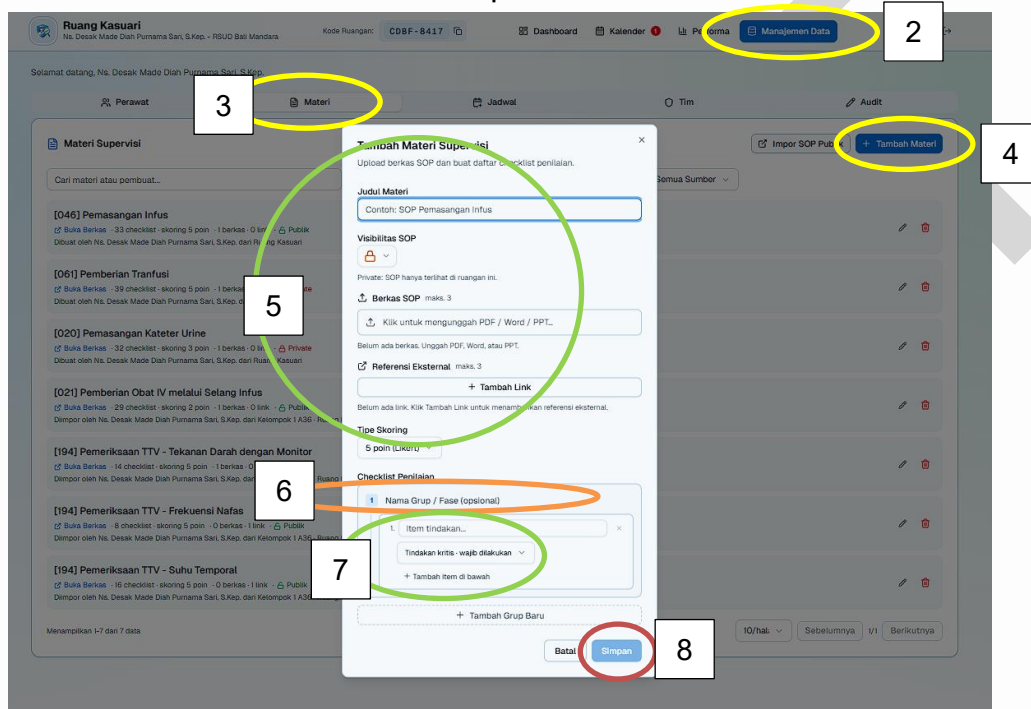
Ruang Kasuari
Ns. Desak Made Diah Purnama Sari, S.Kep. - RSUD Bali Mandara

Kode Ruangan: CDBF-8417

Dashboard Kalender Performa Manajemen Data

2

Selamat datang, Ns. Desak Made Diah Purnama Sari, S.Kep.

Perawat Materi Jadwal Tim Audit

3

Materi Supervisi

Impor SOP Publik + Tambah Materi

4

Cari materi atau pembuat...

Semua Sumber

[046] Pemasangan Infus
Buka Berkas · 33 checklist · skoring 5 poin · 1 berkas · 0 link · Publik
Dibuat oleh Ns. Desak Made Diah Purnama Sari, S.Kep. dari Ruang Kasuari

[061] Pemberian Tranfusi
Buka Berkas · 39 checklist · skoring 5 poin · 1 berkas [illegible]
Dibuat oleh Ns. Desak Made Diah Purnama Sari, S.Kep. d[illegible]

[020] Pemasangan Kateter Urine
Buka Berkas · 32 checklist · skoring 3 poin · 1 berkas · 0 link · Private
Dibuat oleh Ns. Desak Made Diah Purnama Sari, S.Kep. dari Ruang Kasuari

[021] Pemberian Obat IV melalui Selang Infus
Buka Berkas · 29 checklist · skoring 2 poin · 1 berkas · 0 link · Publik
Diimpor oleh Ns. Desak Made Diah Purnama Sari, S.Kep. dari Kelompok 1 A36 - R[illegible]

[194] Pemeriksaan TTV - Tekanan Darah dengan Monitor
Buka Berkas · 14 checklist · skoring 5 poin · 1 berkas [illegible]
Diimpor oleh Ns. Desak Made Diah Purnama Sari, S.Kep. dari Kelompok 1 A36 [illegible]

[194] Pemeriksaan TTV - Frekuensi Nafas
Buka Berkas · 8 checklist · skoring 5 poin · 0 berkas · 1 link · Publik
Diimpor oleh Ns. Desak Made Diah Purnama Sari, S.Kep. dari Kelompok 1 A36 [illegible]

[194] Pemeriksaan TTV - Suhu Temporal
Buka Berkas · 16 checklist · skoring 5 poin · 0 berkas · 1 link · Publik
Diimpor oleh Ns. Desak Made Diah Purnama Sari, S.Kep. dari Kelompok 1 A36 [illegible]

Menampilkan 1-7 dari 7 data

10/hal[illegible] Sebelumnya 1/1 Berikutnya

Tambah Materi Supervisi
Upload berkas SOP dan buat daftar checklist penilaian.

Judul Materi
Contoh: SOP Pemasangan Infus

Visibilitas SOP
Private: SOP hanya terlihat di ruangan ini.

Berkas SOP maks. 3
Klik untuk mengunggah PDF / Word / PPT...
Belum ada berkas. Unggah PDF, Word, atau PPT.

Referensi Eksternal maks. 3
+ Tambah Link
Belum ada link. Klik Tambah Link untuk menambahkan referensi eksternal.

Tipe Skoring
5 poin (Likert)

Checklist Penilaian
1 Nama Grup / Fase (opsional)
1. Item tindakan...
Tindakan kritis · wajib dilakukan
+ Tambah item di bawah

+ Tambah Grup Baru

Batal Simpan

5

6

7

8